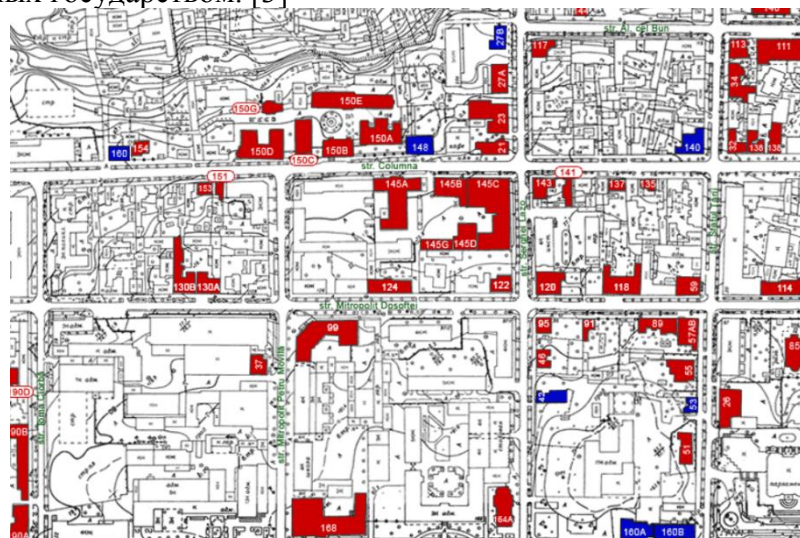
ным государством. [3]

str. Al. cel Bun
278
117
113
111
27A
150G
150E
34
23
150A
150D
150B
148
140
21
160
154
150C
str. Columna
32
138
138
151
141
153
145A
145B
145C
143
137
135
145G
145D
124
122
120
118
59
114
130B
130A
str. Mitropolit Dosoftei
99
95
91
89
57AB
46
37
55
90D
42
53
26
90B
str. Mitropolit Petru Movilă
51
168
164A
160A
160B